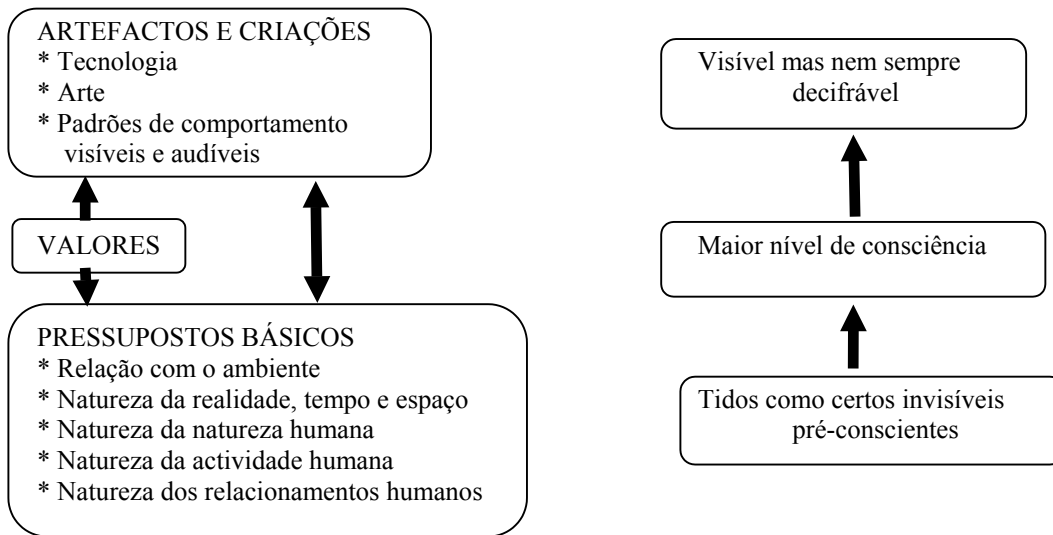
ARTEFACTOS E CRIAÇÕES
* Tecnologia
* Arte
* Padrões de comportamento visíveis e audíveis

VALORES

PRESSUPOSTOS BÁSICOS
* Relação com o ambiente
* Natureza da realidade, tempo e espaço
* Natureza da natureza humana
* Natureza da actividade humana
* Natureza dos relacionamentos humanos

Visível mas nem sempre decifrável

Maior nível de consciência

Tidos como certos invisíveis pré-conscientes